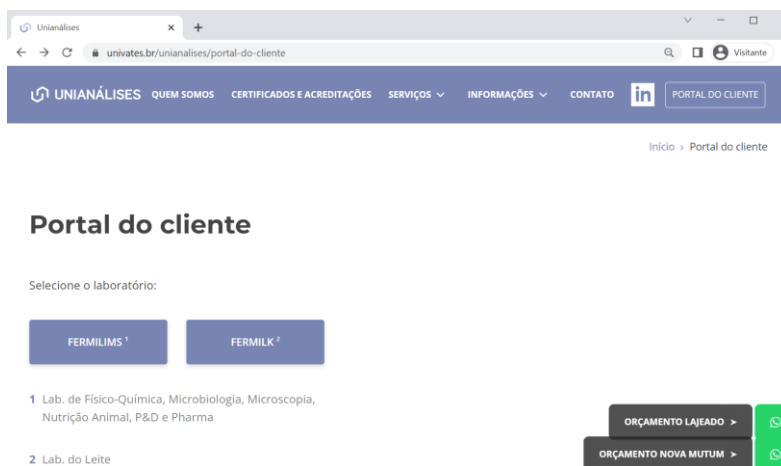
Unianálises × +

univates.br/unianalises/portal-do-cliente

Visitante

UNIANÁLISES QUEM SOMOS CERTIFICADOS E ACREDITAÇÕES SERVIÇOS INFORMAÇÕES CONTATO in PORTAL DO CLIENTE

Início › Portal do cliente

Portal do cliente

Selecione o laboratório:

FERMILIMS $^1$

FERMILK $^2$

1 Lab. de Físico-Química, Microbiologia, Microscopia, Nutrição Animal, P&D e Pharma

2 Lab. do Leite

ORÇAMENTO LAJEADO >

ORÇAMENTO NOVA MUTUM >